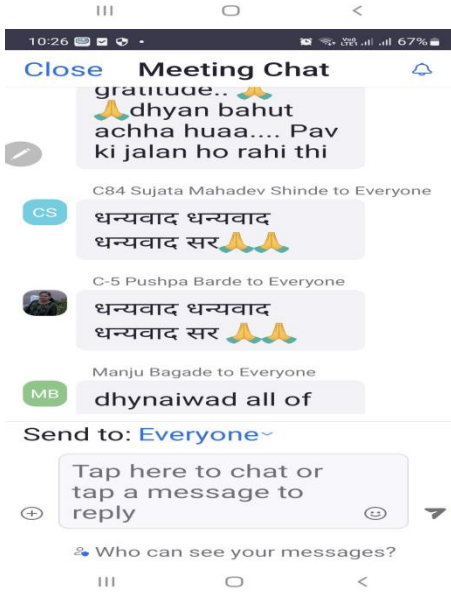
10:26 67%

Close Meeting Chat

gratitude.. 🙏
🙏dhyan bahut achha huaa.... Pav ki jalan ho rahi thi

C84 Sujata Mahadev Shinde to Everyone

CS

धन्यवाद धन्यवाद धन्यवाद सर🙏🙏

C-5 Pushpa Barde to Everyone

धन्यवाद धन्यवाद धन्यवाद सर 🙏🙏

Manju Bagade to Everyone

MB

dhynaiwad all of

Send to: Everyone

Tap here to chat or tap a message to reply

Who can see your messages?